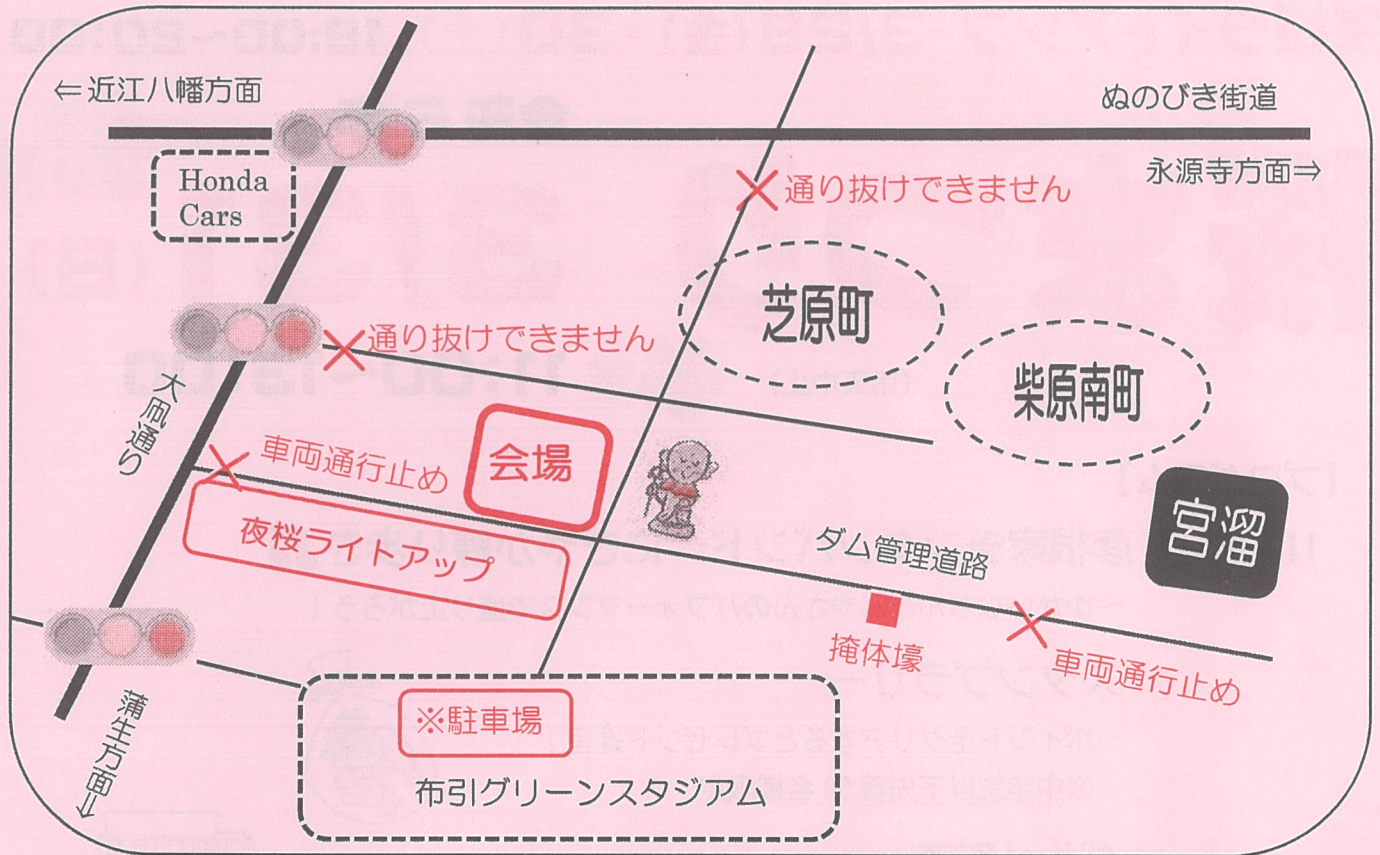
⇐ 近江八幡方面

ぬのびき街道

Honda Cars

永源寺方面⇒

通り抜けできません

芝原町

通り抜けできません

柴原南町

大凧通り

会場

車両通行止め

宮溜

夜桜ライトアップ

ダム管理道路

掩体壕

車両通行止め

蒲生方面⇓

※駐車場

布引グリーンスタジアム